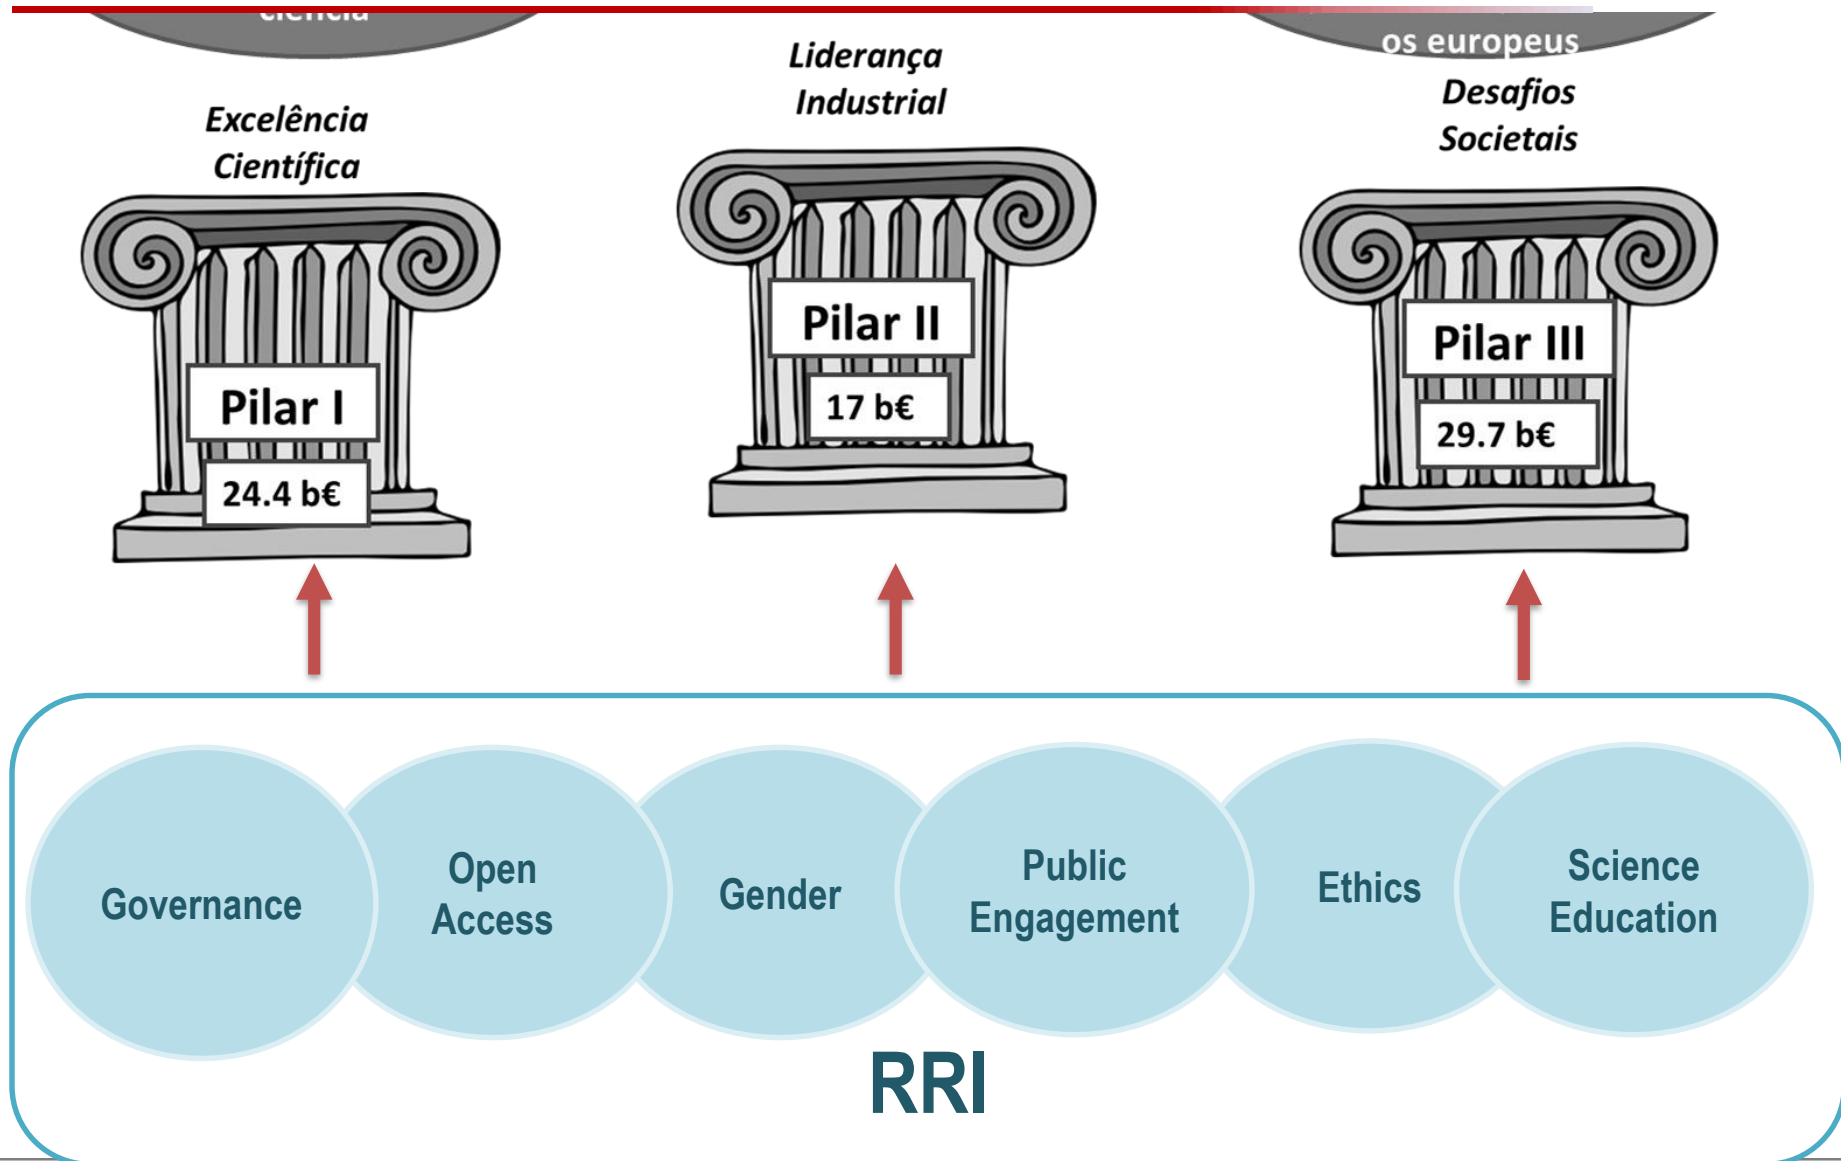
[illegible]

os europeus

Excelência Científica

Liderança Industrial

Desafios Societais

Pilar I

24.4 b€

Pilar II

17 b€

Pilar III

29.7 b€

Governance

Open Access

Gender

Public Engagement

Ethics

Science Education

RRI